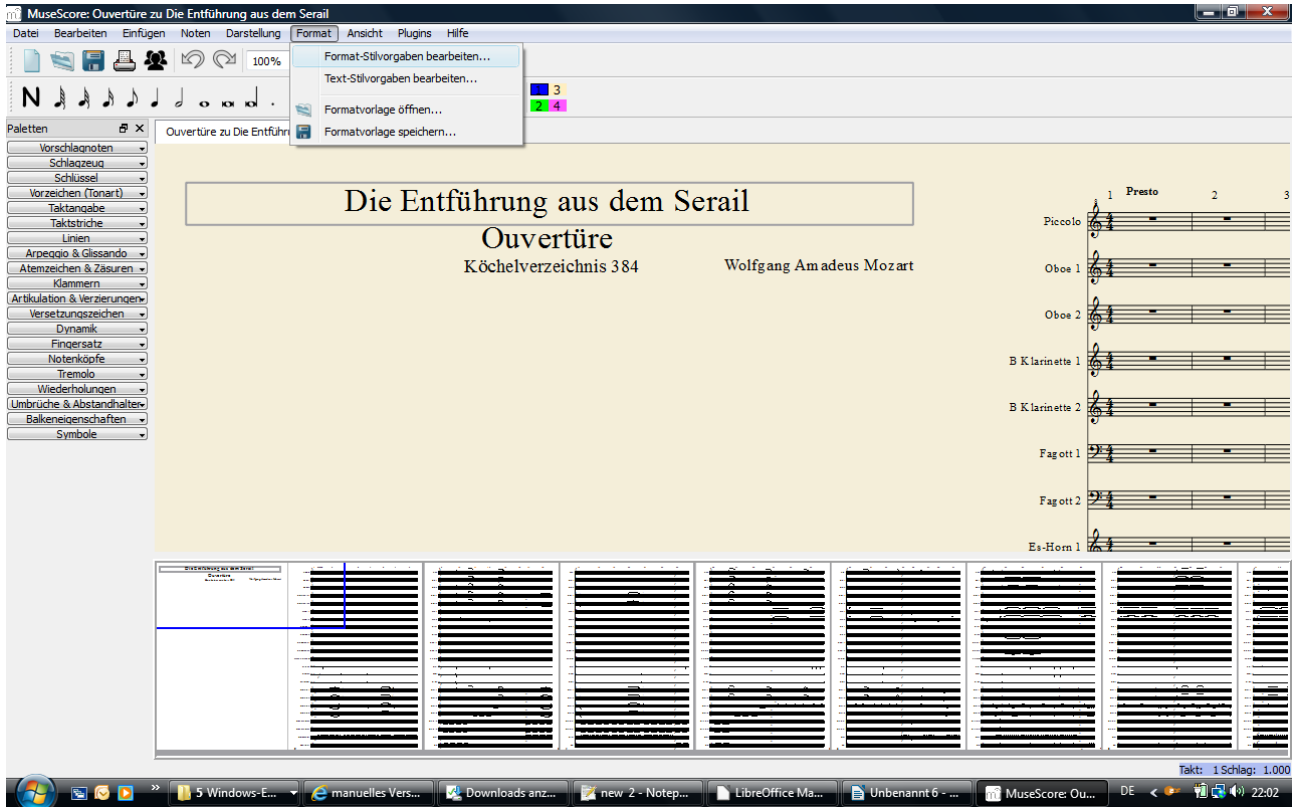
MuseScore: Ouvertüre zu Die Entführung aus dem Serail

Datei Bearbeiten Einfügen Noten Darstellung Format Ansicht Plugins Hilfe

100%

Format-Stilvorgaben bearbeiten...
Text-Stilvorgaben bearbeiten...
Formatvorlage öffnen...
Formatvorlage speichern...

N

1 3
2 4

Paletten
Vorschlagnoten
Schlagzeug
Schlüssel
Vorzeichen (Tonart)
Taktangabe
Taktstriche
Linien
Arpeggio & Glissando
Atemzeichen & Zäsuren
Klammern
Artikulation & Verzierungen
Versetzungszeichen
Dynamik
Fingersatz
Notenköpfe
Tremolo
Wiederholungen
Umbrüche & Abstandhalter
Balkeneigenschaften
Symbole

Ouvertüre zu Die Entführ

Die Entführung aus dem Serail
Ouvertüre
Köchelverzeichnis 384
Wolfgang Amadeus Mozart

1 Presto 2 3
Piccolo
Oboe 1
Oboe 2
B Klarinette 1
B Klarinette 2
Fagott 1
Fagott 2
Es-Horn 1

Takt: 1 Schlag: 1.000

5 Windows-E... manuelles Vers... Downloads anz... new 2 - Notep... LibreOffice Ma... Unbenannt 6 - ... MuseScore: Ou... DE 22:02